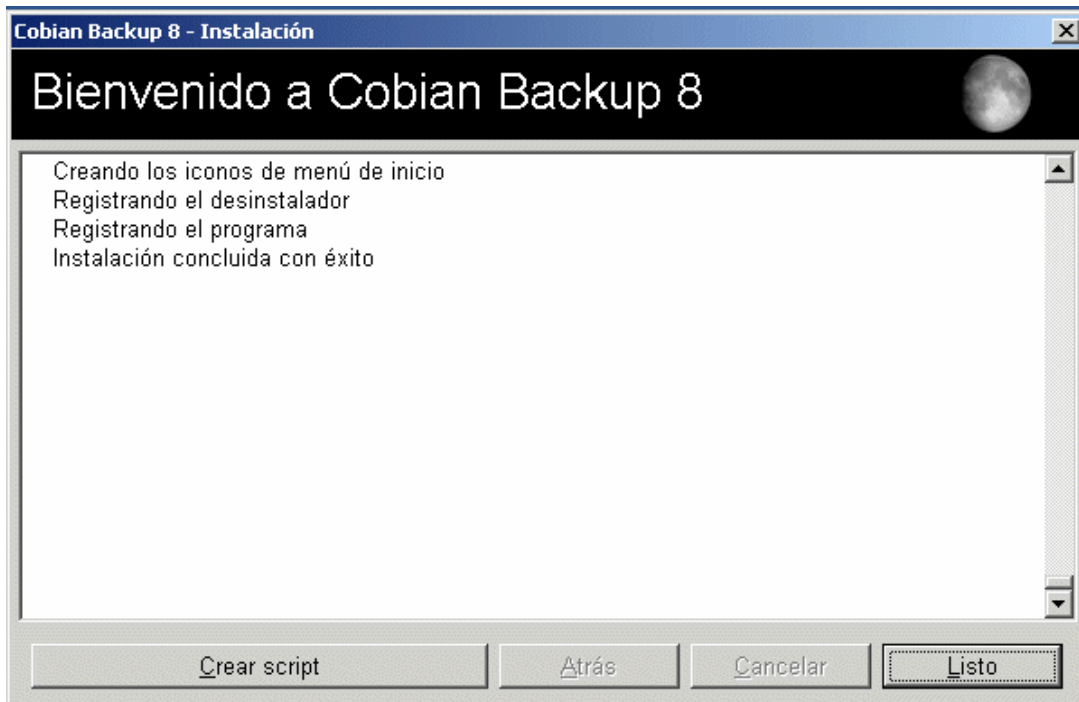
Cobian Backup 8 - Instalación

Bienvenido a Cobian Backup 8

Creando los iconos de menú de inicio
Registrando el desinstalador
Registrando el programa
Instalación concluida con éxito

Crear script
Atrás
Cancelar
Listo